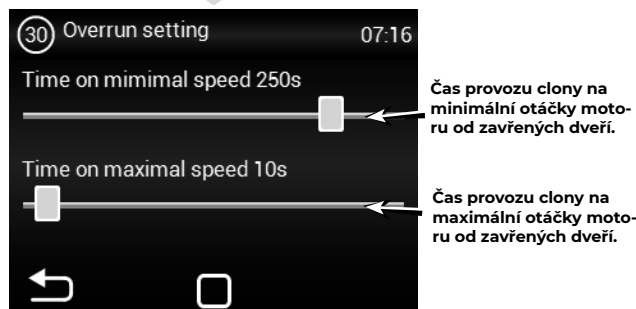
30 Overrun setting 07:16

Time on mimimal speed 250s

Time on maximal speed 10s

Čas provozu clony na minimální otáčky motoru od zavřených dveří.

Čas provozu clony na maximální otáčky motoru od zavřených dveří.